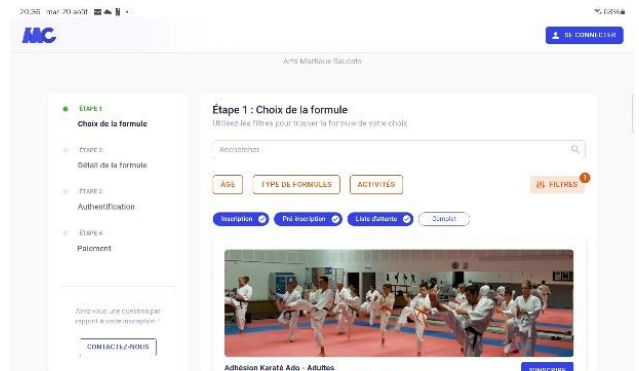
20:36 mar. 20 août

68%

MC

SE CONNECTER

Arts Martiaux Sausset

ÉTAPE 1
Choix de la formule

ÉTAPE 2
Détail de la formule

ÉTAPE 3
Authentification

ÉTAPE 4
Paiement

Avez-vous une question par rapport à votre inscription ?

CONTACTEZ-NOUS

Étape 1 : Choix de la formule

Utilisez les filtres pour trouver la formule de votre choix

Rechercher

ÂGE

TYPE DE FORMULES

ACTIVITÉS

FILTRES

1

Inscription

Pré inscription

Liste d'attente

Complet

Adhésion Karaté Ado - Adultes

S'INSCRIRE